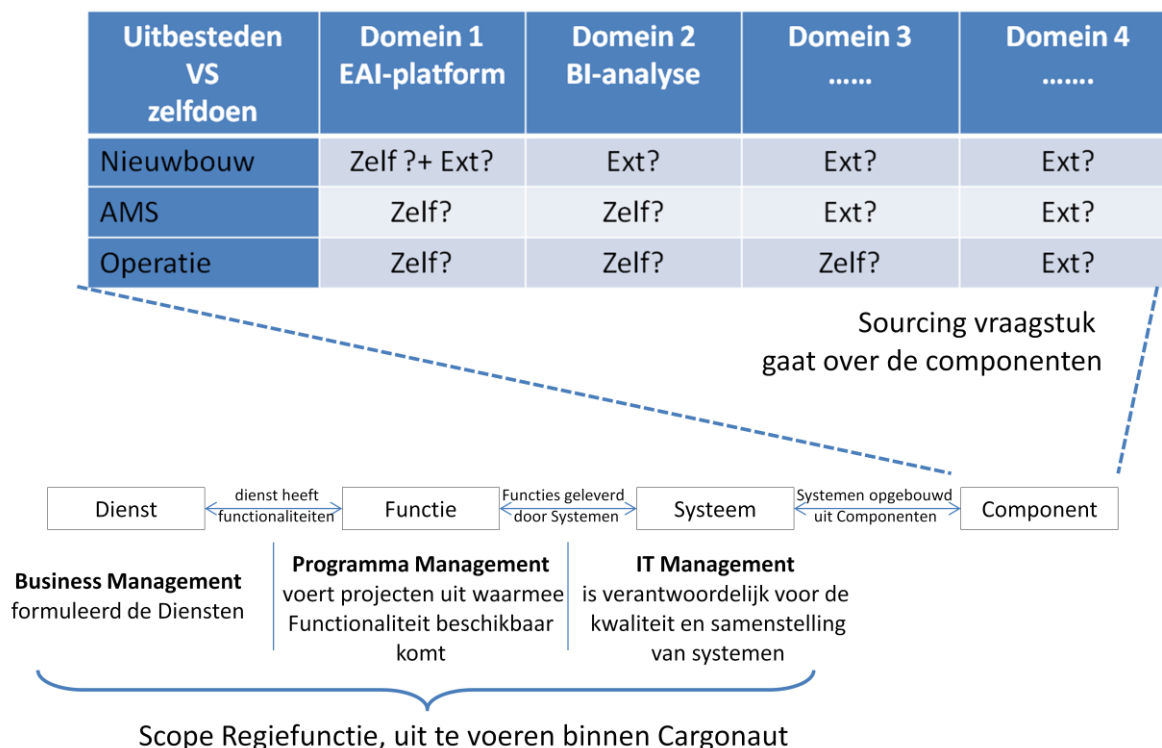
| Uitbesteden VS zelfdoen | Domein 1 EAI-platform | Domein 2 BI-analyse | Domein 3 …… | Domein 4 ……. |
|---|---|---|---|---|
| Nieuwbouw | Zelf ?+ Ext? | Ext? | Ext? | Ext? |
| AMS | Zelf? | Zelf? | Ext? | Ext? |
| Operatie | Zelf? | Zelf? | Zelf? | Ext? |

Sourcing vraagstuk gaat over de componenten

Dienst

dienst heeft functionaliteiten

Functie

Functies geleverd door Systemen

Systeem

Systemen opgebouwd uit Componenten

Component

Business Management formuleerd de Diensten

Programma Management voert projecten uit waarmee Functionaliteit beschikbaar komt

IT Management is verantwoordelijk voor de kwaliteit en samenstelling van systemen

Scope Regiefunctie, uit te voeren binnen Cargonaut